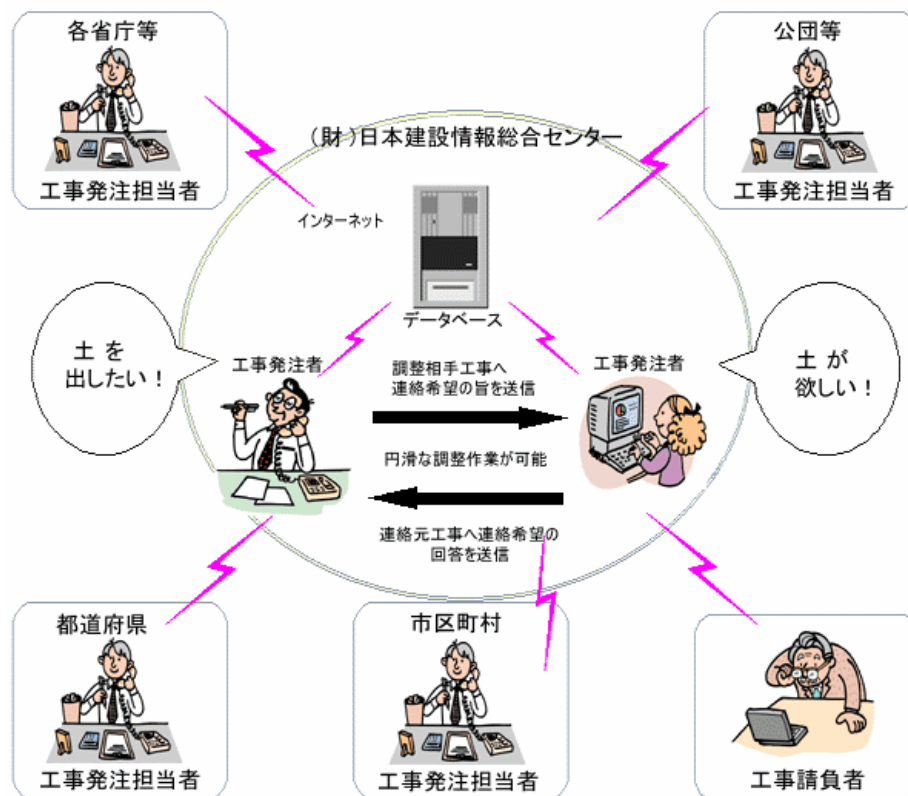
各省庁等

工事発注担当者

公団等

工事発注担当者

(財)日本建設情報総合センター

インターネット

データベース

土を出したい！

工事発注者

調整相手工事へ連絡希望の旨を送信

工事発注者

土が欲しい！

円滑な調整作業が可能

連絡元工事へ連絡希望の回答を送信

都道府県

工事発注担当者

市区町村

工事発注担当者

工事請負者